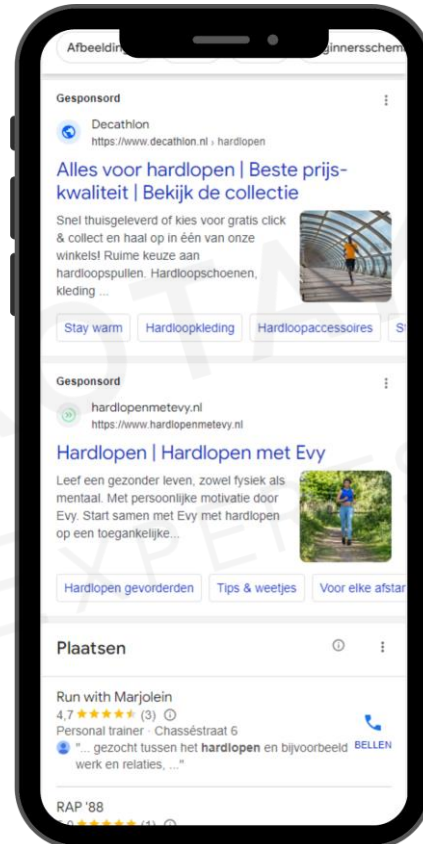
Afbeeldin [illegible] ginnersschem

Gesponsord

Decathlon
https://www.decathlon.nl › hardlopen

Alles voor hardlopen | Beste prijs-kwaliteit | Bekijk de collectie

Snel thuisgeleverd of kies voor gratis click & collect en haal op in één van onze winkels! Ruime keuze aan hardloopspullen. Hardloopschoenen, kleding ...

Stay warm | Hardloopkleding | Hardloopaccessoires | St

Gesponsord

hardlopenmetevy.nl
https://www.hardlopenmetevy.nl

Hardlopen | Hardlopen met Evy

Leef een gezonder leven, zowel fysiek als mentaal. Met persoonlijke motivatie door Evy. Start samen met Evy met hardlopen op een toegankelijke...

Hardlopen gevorderden | Tips & weetjes | Voor elke afstan

Plaatsen

Run with Marjolein
4,7 ★★★★★ (3)
Personal trainer · Chasséstraat 6
"... gezocht tussen het hardlopen en bijvoorbeeld werk en relaties, ..."
BELLEN

RAP '88
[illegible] ★★★★★ (1)